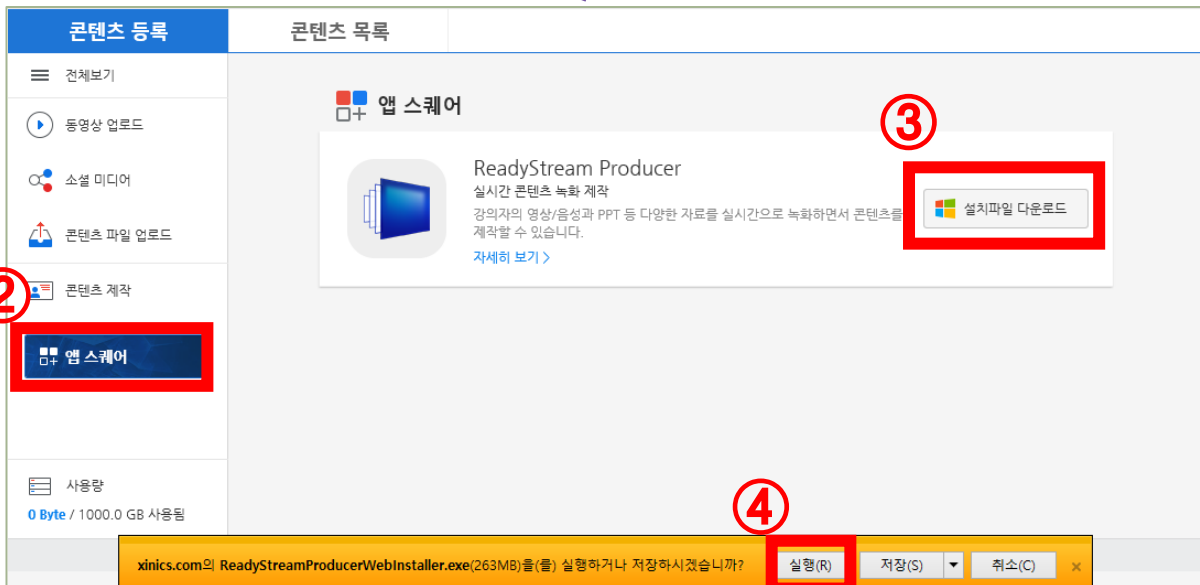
콘텐츠 등록
콘텐츠 목록

전체보기
동영상 업로드
소셜 미디어
콘텐츠 파일 업로드
②
콘텐츠 제작
앱 스퀘어

사용량
0 Byte / 1000.0 GB 사용됨

앱 스퀘어

③

ReadyStream Producer
실시간 콘텐츠 녹화 제작
강의자의 영상/음성과 PPT 등 다양한 자료를 실시간으로 녹화하면서 콘텐츠를 제작할 수 있습니다.
자세히 보기 >

설치파일 다운로드

④

xinics.com의 ReadyStreamProducerWebInstaller.exe(263MB)을(를) 실행하거나 저장하시겠습니까?
실행(R)
저장(S)
취소(C)
×